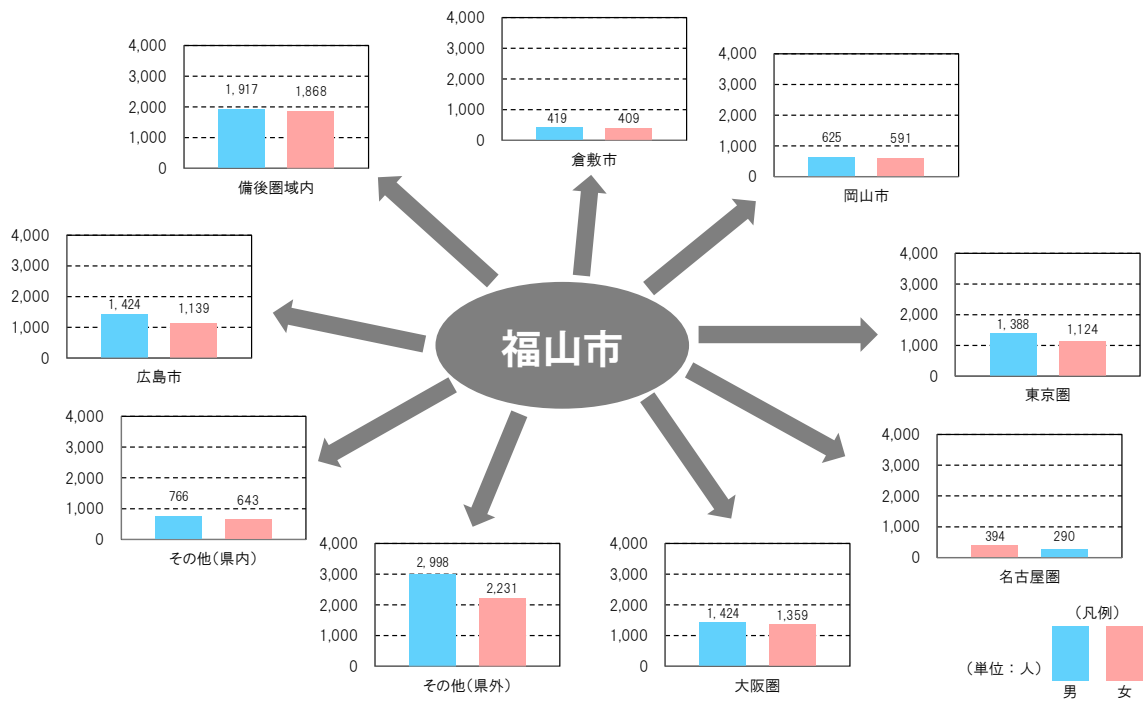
福山市

4,000
3,000
2,000
1,000
0
1,917
1,868
備後圏域内

4,000
3,000
2,000
1,000
0
419
409
倉敷市

4,000
3,000
2,000
1,000
0
625
591
岡山市

4,000
3,000
2,000
1,000
0
1,424
1,139
広島市

4,000
3,000
2,000
1,000
0
1,388
1,124
東京圏

4,000
3,000
2,000
1,000
0
766
643
その他(県内)

4,000
3,000
2,000
1,000
0
394
290
名古屋圏

4,000
3,000
2,000
1,000
0
2,998
2,231
その他(県外)

4,000
3,000
2,000
1,000
0
1,424
1,359
大阪圏

(凡例)
(単位:人)
男
女